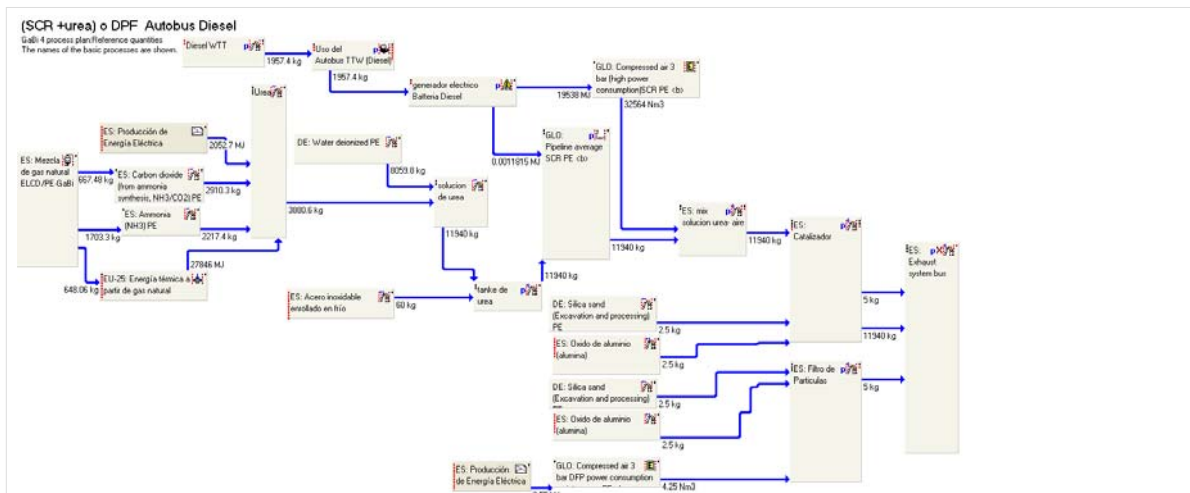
(SCR +urea) o DPF Autobus Diesel
GaBi 4 process plan:Reference quantities
The names of the basic processes are shown.

Diesel WTT
1957.4 kg
Uso del Autobus TTW (Diesel)
1957.4 kg
generador electrico Bateria Diesel
19538 MJ
GLO: Compressed air 3 bar (high power consumption)SCR PE <b>
32564 Nm3
Urea
ES: Producción de Energía Eléctrica
2052.7 MJ
DE: Water deionized PE
8059.8 kg
0.0011815 MJ
GLO: Pipeline average SCR PE <b>
ES: Mezcla de gas natural ELCD/PE GaBi
667.49 kg
ES: Carbon dioxide (from ammonia synthesis, NH3/CO2) PE
2910.3 kg
solucion de urea
3880.6 kg
ES: Ammonia (NH3) PE
2217.4 kg
1703.3 kg
11940 kg
ES: mix solucion urea- aire
11940 kg
11940 kg
ES: Catalizador
ES: Exhaust system bus
27846 MJ
EU-25: Energía térmica a partir de gas natural
648.06 kg
11940 kg
ES: Acero inoxidable enrollado en frío
60 kg
tanke de urea
DE: Silica sand (Excavation and processing) PE
2.5 kg
5 kg
11940 kg
ES: Oxido de aluminio (alumina)
2.5 kg
ES: Filtro de Particulas
5 kg
DE: Silica sand (Excavation and processing) PE
2.5 kg
ES: Oxido de aluminio (alumina)
2.5 kg
ES: Producción de Energía Eléctrica
GLO: Compressed air 3 bar DFP power consumption
4.25 Nm3